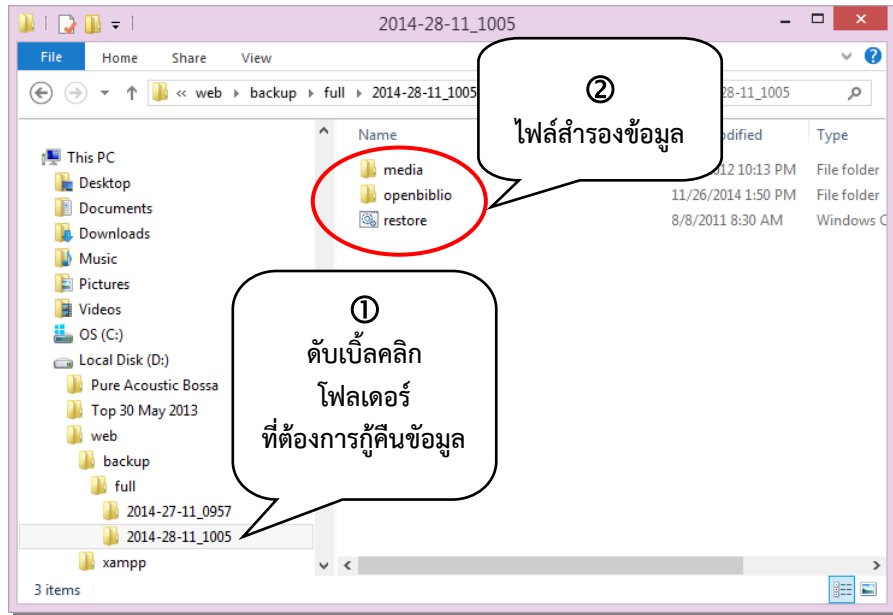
2014-28-11_1005

File Home Share View

« web › backup › full › 2014-28-11_1005

28-11_1005

②
ไฟล์สำรองข้อมูล

Name

odified

Type

This PC
Desktop
Documents
Downloads
Music
Pictures
Videos
OS (C:)
Local Disk (D:)
Pure Acoustic Bossa
Top 30 May 2013
web
backup
full
2014-27-11_0957
2014-28-11_1005
xampp

| media | 012 10:13 PM | File folder |
|---|---|---|
| openbiblio | 11/26/2014 1:50 PM | File folder |
| restore | 8/8/2011 8:30 AM | Windows C |

①
ดับเบิ้ลคลิก
โฟลเดอร์
ที่ต้องการกู้คืนข้อมูล

3 items